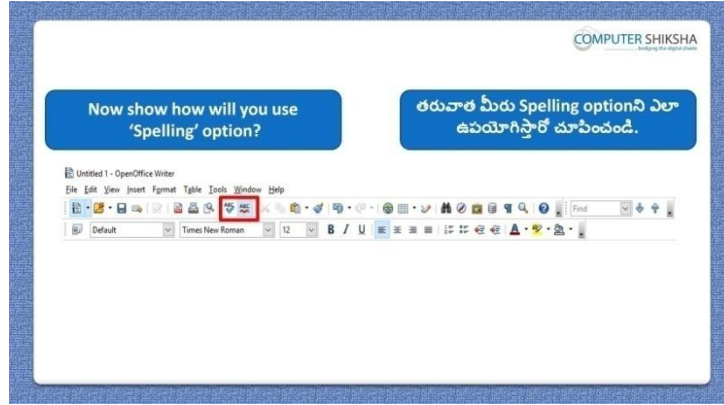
COMPUTER SHIKSHA
bridging the digital divide

Now show how will you use 'Spelling' option?

తరువాత మీరు Spelling optionని ఎలా ఉపయోగిస్తారో చూపించండి.

Untitled 1 - OpenOffice Writer

File Edit View Insert Format Table Tools Window Help

Find

Default Times New Roman 12